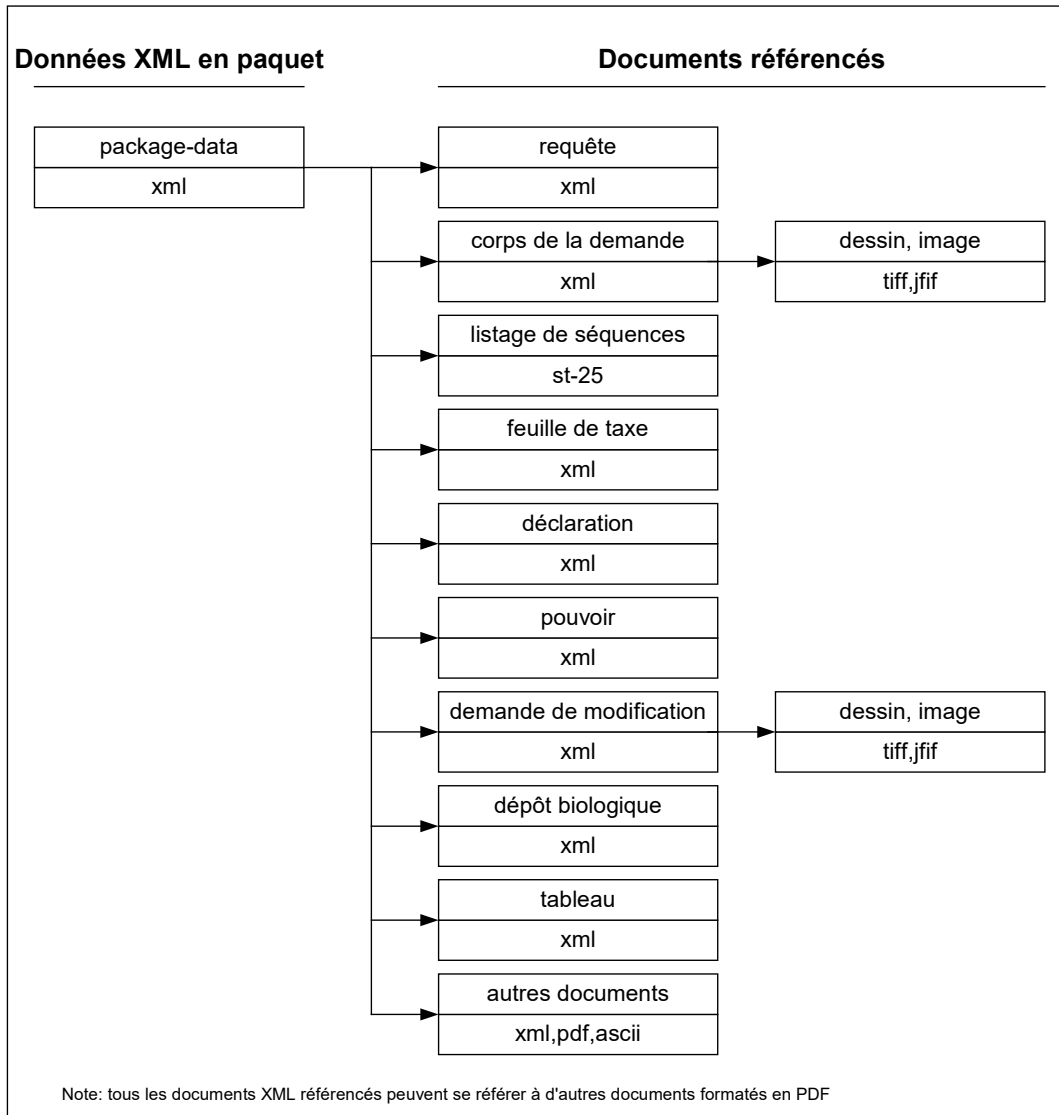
Données XML en paquet

Documents référencés

package-data
xml

requête
xml

corps de la demande
xml

dessin, image
tiff,jfif

listage de séquences
st-25

feuille de taxe
xml

déclaration
xml

pouvoir
xml

demande de modification
xml

dessin, image
tiff,jfif

dépôt biologique
xml

tableau
xml

autres documents
xml,pdf,ascii

Note: tous les documents XML référencés peuvent se référer à d'autres documents formatés en PDF